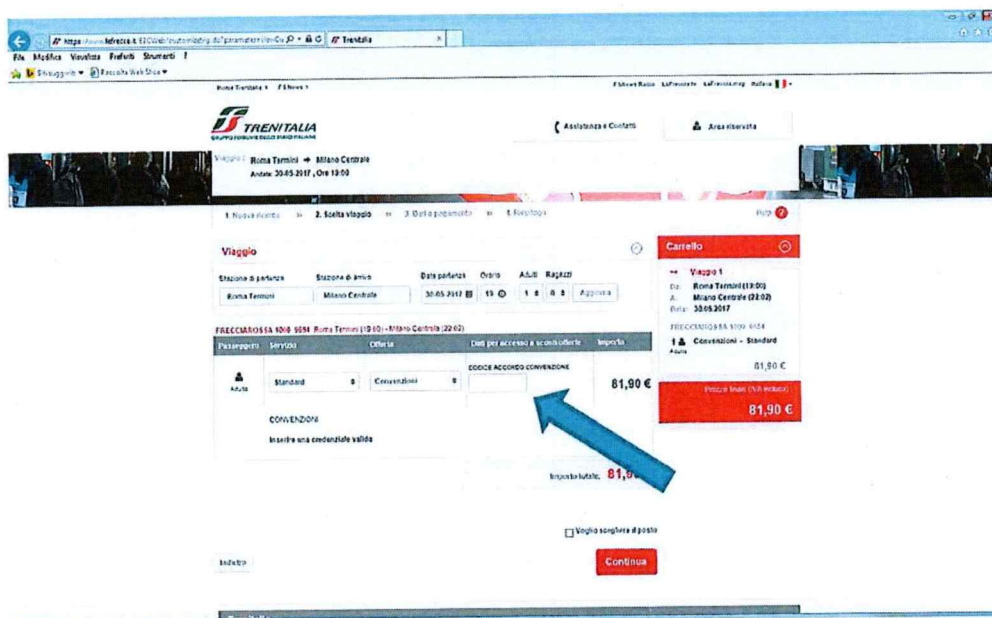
https://www.lefrecce.it/B2CWeb/... Trenitalia
File Modifica Visualizza Preferiti Strumenti ?
Siti suggeriti Raccolta Web Slice

Home Trenitalia FS News
FS News Radio La Freccia LaFreccia.mag Italiano

TRENITALIA
GRUPPO FERROVIE DELLO STATO ITALIANE

Assistenza e Contatti
Area riservata

Viaggio: Roma Termini → Milano Centrale
Andata: 30.05.2017 , Ore 19:00

1. Nuova ricerca » 2. Scelta viaggio » 3. Dati e pagamento » 4. Riepilogo
Aiuto

Viaggio

Stazione di partenza: Roma Termini
Stazione di arrivo: Milano Centrale
Data partenza: 30.05.2017
Orario: 19
Adulti: 1
Ragazzi: 0
Aggiorna

FRECCIAROSSA 1000 9654 Roma Termini (19:00) - Milano Centrale (22:02)

| Passeggero | Servizio | Offerta | Dati per accesso a sconti/offerte | Importo |
|---|---|---|---|---|
| Adulto | Standard | Convenzioni | CODICE ACCORDO CONVENZIONE | 81,90 € |

CONVENZIONI
Inserire una credenziale valida

Importo totale: 81,9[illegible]

Voglio scegliere il posto

Indietro
Continua

Carrello
Viaggio 1
Da: Roma Termini (19:00)
A: Milano Centrale (22:02)
Data: 30.05.2017
FRECCIAROSSA 1000 9654
1 Adulto Convenzioni - Standard
81,90 €
Prezzo finale (IVA inclusa)
81,90 €